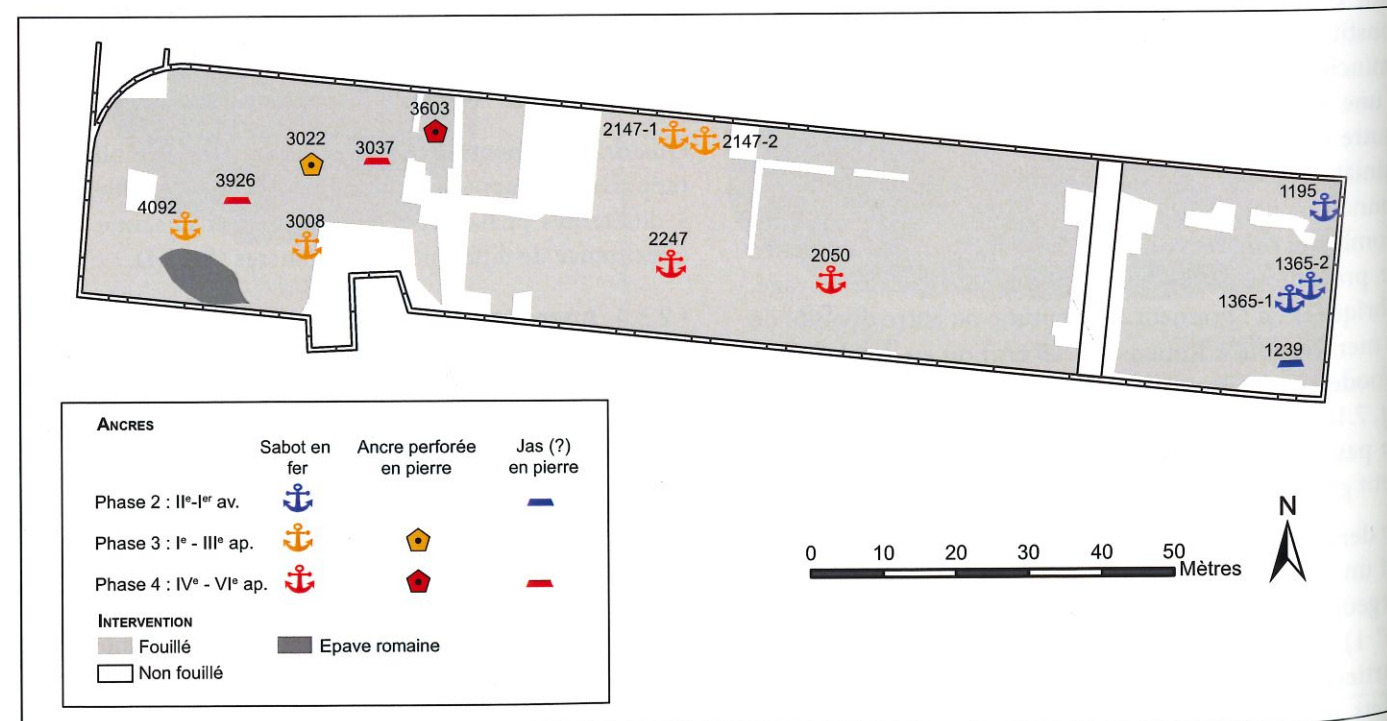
3603
3022
3037
2147-1
2147-2
3926
4092
3008
2247
2050
1195
1365-2
1365-1
1239

ANCRES

| | Sabot en fer | Ancre perforée en pierre | Jas (?) en pierre |
|---|---|---|---|
| Phase 2 : II$^{e}$-I$^{er}$ av. | | | |
| Phase 3 : I$^{e}$ - III$^{e}$ ap. | | | |
| Phase 4 : IV$^{e}$ - VI$^{e}$ ap. | | | |

INTERVENTION
Fouillé
Epave romaine
Non fouillé

0 10 20 30 40 50 Mètres

N